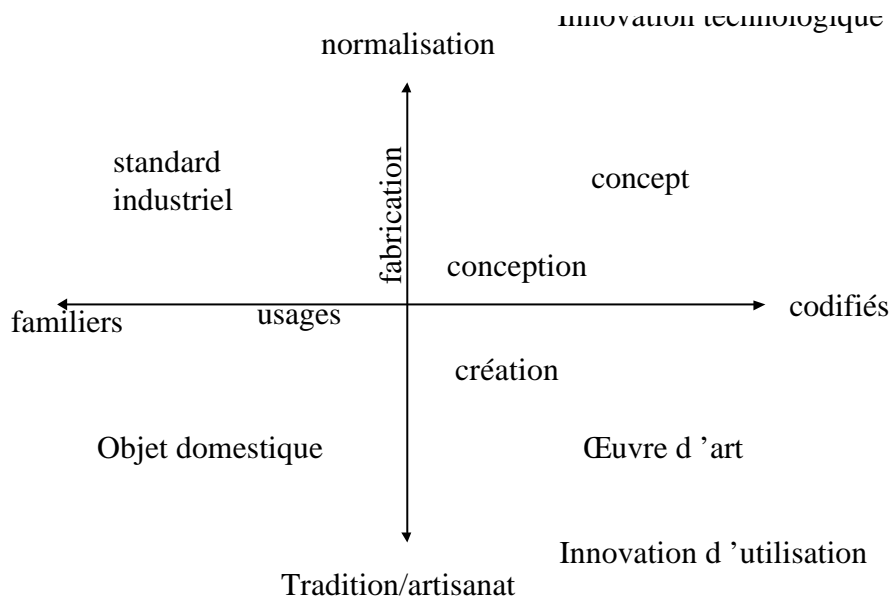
Innovation technologique

normalisation

standard industriel

fabrication

concept

conception

familiers

usages

codifiés

création

Objet domestique

Œuvre d 'art

Innovation d 'utilisation

Tradition/artisanat